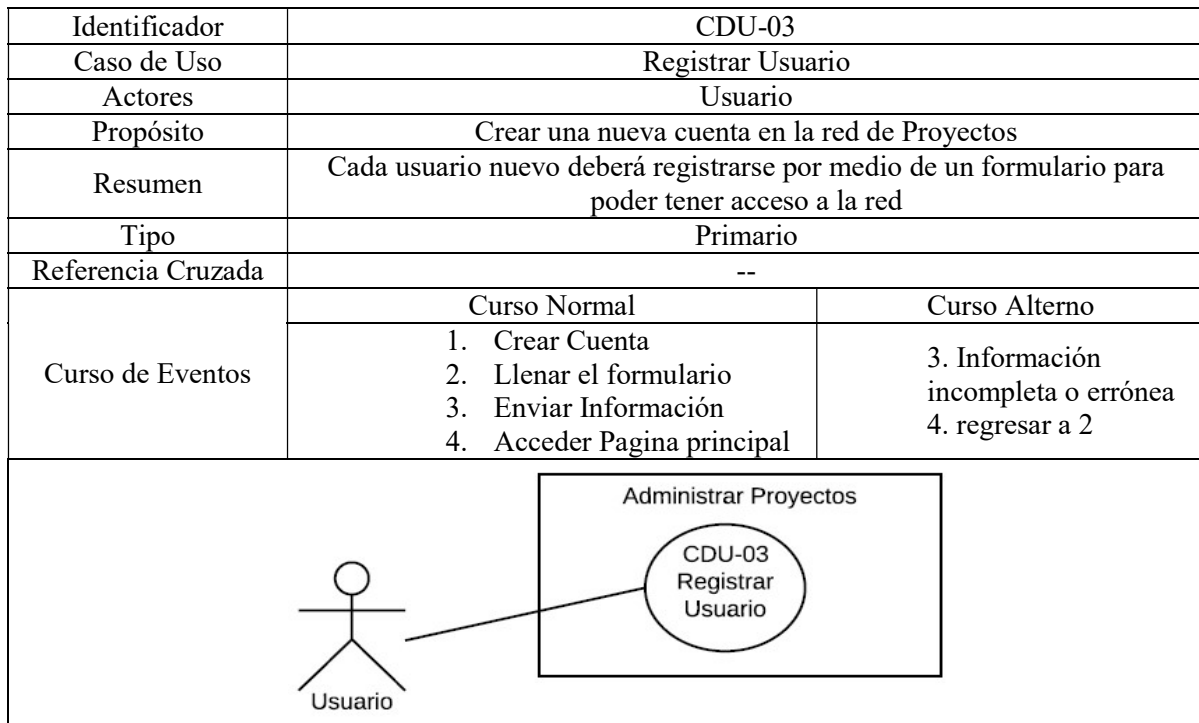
| Identificador | CDU-03 | |
|---|---|---|
| Caso de Uso | Registrar Usuario | |
| Actores | Usuario | |
| Propósito | Crear una nueva cuenta en la red de Proyectos | |
| Resumen | Cada usuario nuevo deberá registrarse por medio de un formulario para poder tener acceso a la red | |
| Tipo | Primario | |
| Referencia Cruzada | -- | |
| Curso de Eventos | Curso Normal | Curso Alterno |
| | 1. Crear Cuenta<br>2. Llenar el formulario<br>3. Enviar Información<br>4. Acceder Pagina principal | 3. Información incompleta o errónea<br>4. regresar a 2 |

Administrar Proyectos

CDU-03
Registrar
Usuario

Usuario